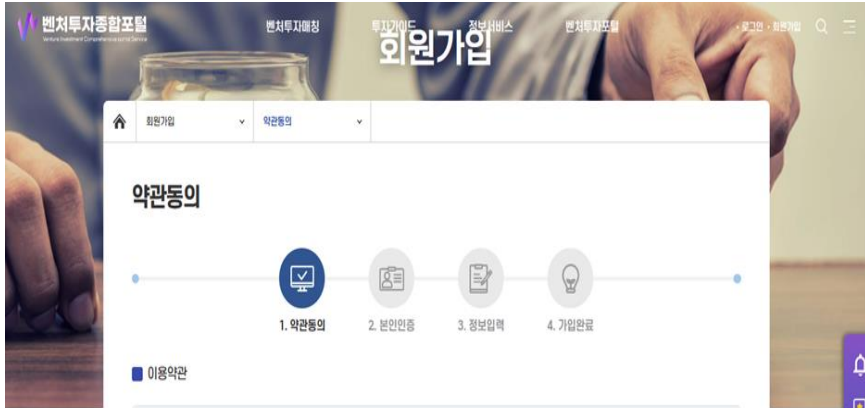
벤처투자종합포털
Venture Investment Comprehensive portal Service

벤처투자매칭 투자가이드 정보서비스 벤처투자포털 · 로그인 · 회원가입

회원가입

회원가입 약관동의

약관동의

1. 약관동의 2. 본인인증 3. 정보입력 4. 가입완료

이용약관